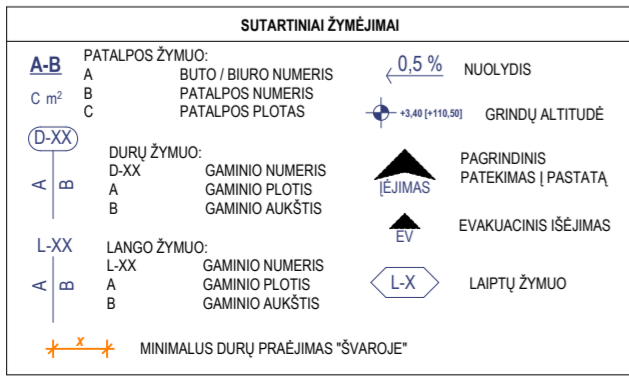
SUTARTINIAI ŽYMĖJIMAI

A-B
C m$^2$

PATALPOS ŽYMUO:
A BUTO / BIURO NUMERIS
B PATALPOS NUMERIS
C PATALPOS PLOTAS

0,5 % NUOLYDIS

+3,40 [+110,50] GRINDŲ ALTITUDĖ

D-XX
A B

DURŲ ŽYMUO:
D-XX GAMINIO NUMERIS
A GAMINIO PLOTIS
B GAMINIO AUKŠTIS

ĮĖJIMAS
PAGRINDINIS PATEKIMAS Į PASTATĄ

EV
EVAKUACINIS IŠĖJIMAS

L-XX
A B

LANGO ŽYMUO:
L-XX GAMINIO NUMERIS
A GAMINIO PLOTIS
B GAMINIO AUKŠTIS

L-X LAIPTŲ ŽYMUO

x
MINIMALUS DURŲ PRAĖJIMAS "ŠVAROJE"